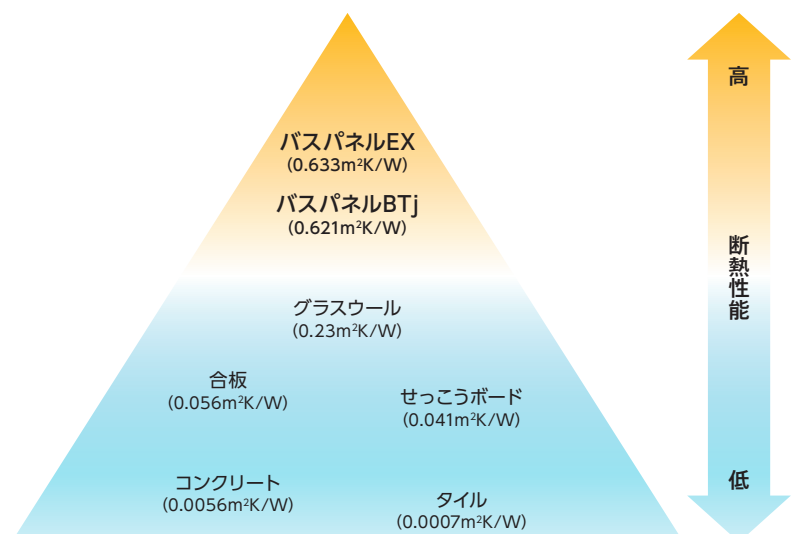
バスパネルEX
(0.633m$^2$K/W)

バスパネルBTj
(0.621m$^2$K/W)

グラスウール
(0.23m$^2$K/W)

合板
(0.056m$^2$K/W)

せっこうボード
(0.041m$^2$K/W)

コンクリート
(0.0056m$^2$K/W)

タイル
(0.0007m$^2$K/W)

高

断熱性能

低